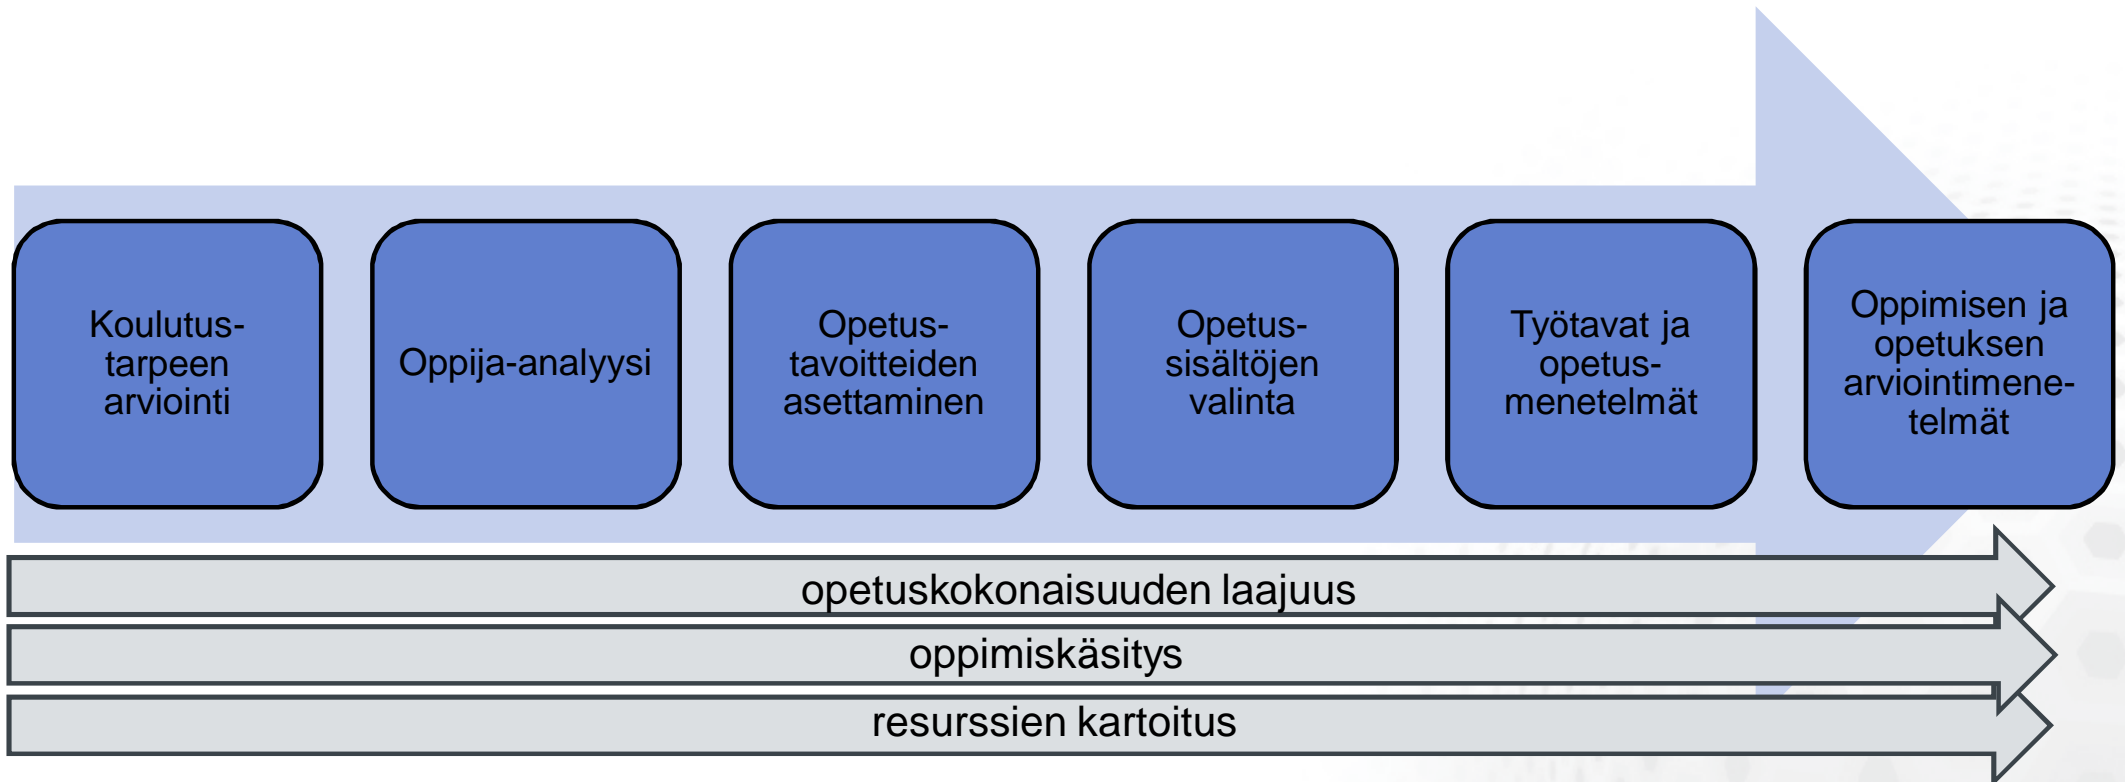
Koulutustarpeen arviointi

Oppija-analyysi

Opetustavoitteiden asettaminen

Opetussisältöjen valinta

Työtavat ja opetusmenetelmät

Oppimisen ja opetuksen arviointimenetelmät

opetuskokonaisuuden laajuus

oppimiskäsitys

resurssien kartoitus